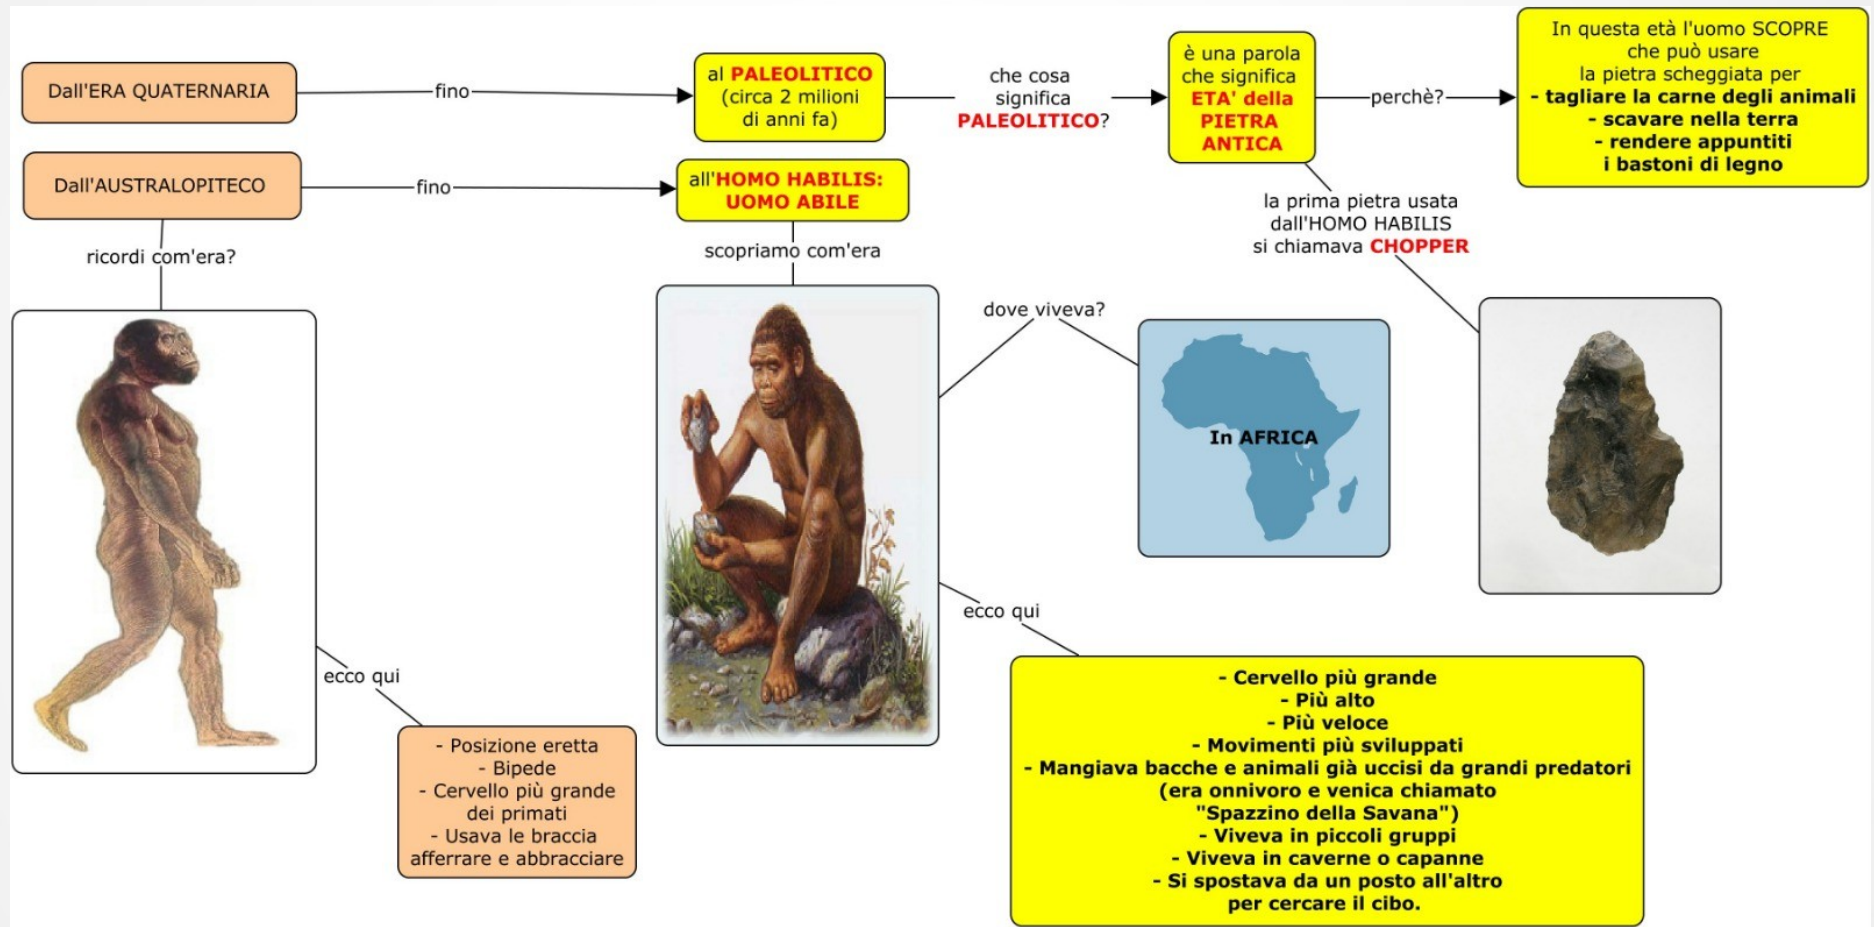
Dall'ERA QUATERNARIA

fino

al PALEOLITICO (circa 2 milioni di anni fa)

che cosa significa PALEOLITICO?

è una parola che significa ETA' della PIETRA ANTICA

perchè?

In questa età l'uomo SCOPRE che può usare la pietra scheggiata per
- tagliare la carne degli animali
- scavare nella terra
- rendere appuntiti i bastoni di legno

Dall'AUSTRALOPITECO

fino

all'HOMO HABILIS: UOMO ABILE

la prima pietra usata dall'HOMO HABILIS si chiamava CHOPPER

ricordi com'era?

scopriamo com'era

dove viveva?

In AFRICA

ecco qui

ecco qui

- Posizione eretta
- Bipede
- Cervello più grande dei primati
- Usava le braccia afferrare e abbracciare

- Cervello più grande
- Più alto
- Più veloce
- Movimenti più sviluppati
- Mangiava bacche e animali già uccisi da grandi predatori (era onnivoro e venica chiamato "Spazzino della Savana")
- Viveva in piccoli gruppi
- Viveva in caverne o capanne
- Si spostava da un posto all'altro per cercare il cibo.